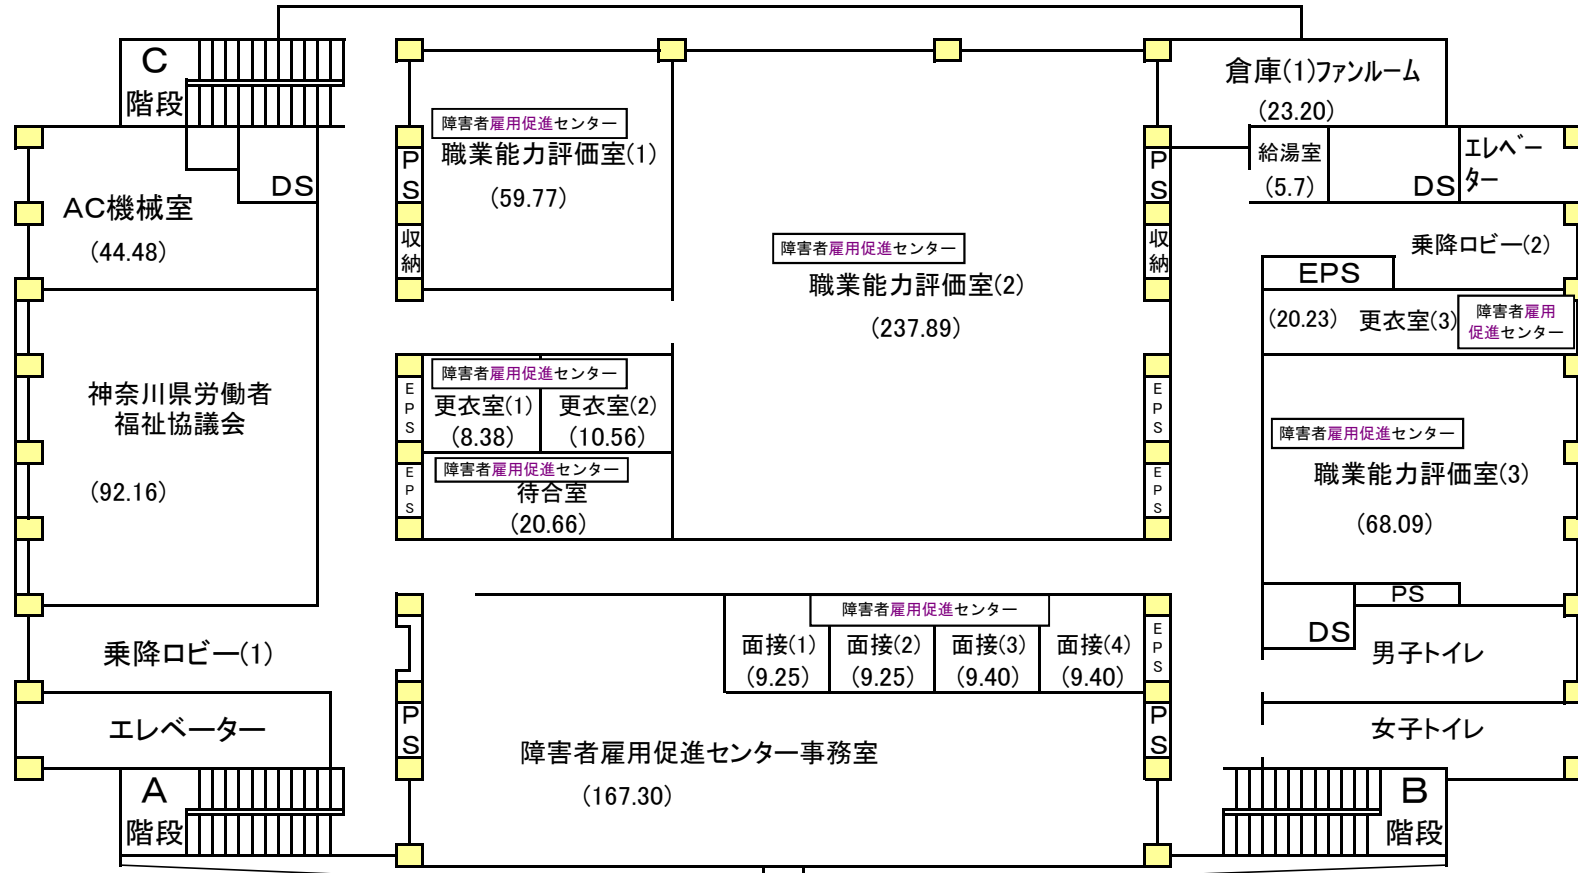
C
階段

DS

AC機械室
(44.48)

神奈川県労働者
福祉協議会

(92.16)

乗降ロビー(1)

エレベーター

A
階段

P
S
収
納

障害者雇用促進センター
職業能力評価室(1)
(59.77)

E
P
S
E
P
S

障害者雇用促進センター
更衣室(1)
(8.38)
更衣室(2)
(10.56)

障害者雇用促進センター
待合室
(20.66)

障害者雇用促進センター
職業能力評価室(2)
(237.89)

P
S
収
納

E
P
S
E
P
S

P
S

障害者雇用促進センター
面接(1)
(9.25)
面接(2)
(9.25)
面接(3)
(9.40)
面接(4)
(9.40)

E
P
S

P
S

P
S

障害者雇用促進センター事務室
(167.30)

倉庫(1)ファンルーム
(23.20)

給湯室
(5.7)

DS

エレベーター

乗降ロビー(2)

EPS

(20.23)
更衣室(3)
障害者雇用
促進センター

障害者雇用促進センター
職業能力評価室(3)
(68.09)

PS

DS

男子トイレ

女子トイレ

B
階段